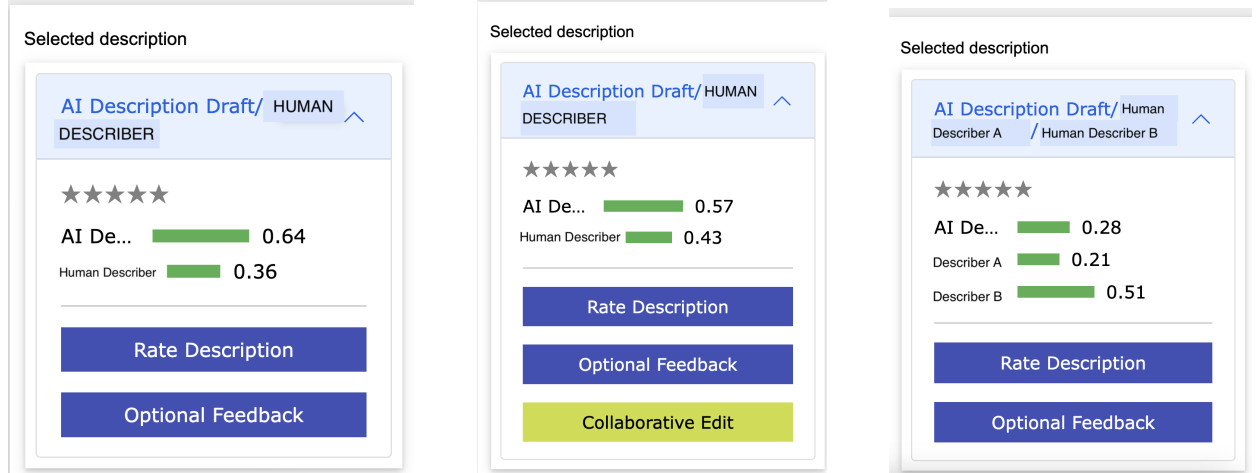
Selected description

AI Description Draft/ HUMAN DESCRIBER

★★★★★

AI De... 0.64

Human Describer 0.36

Rate Description

Optional Feedback

Selected description

AI Description Draft/ HUMAN DESCRIBER

★★★★★

AI De... 0.57

Human Describer 0.43

Rate Description

Optional Feedback

Collaborative Edit

Selected description

AI Description Draft/ Human Describer A / Human Describer B

★★★★★

AI De... 0.28

Describer A 0.21

Describer B 0.51

Rate Description

Optional Feedback